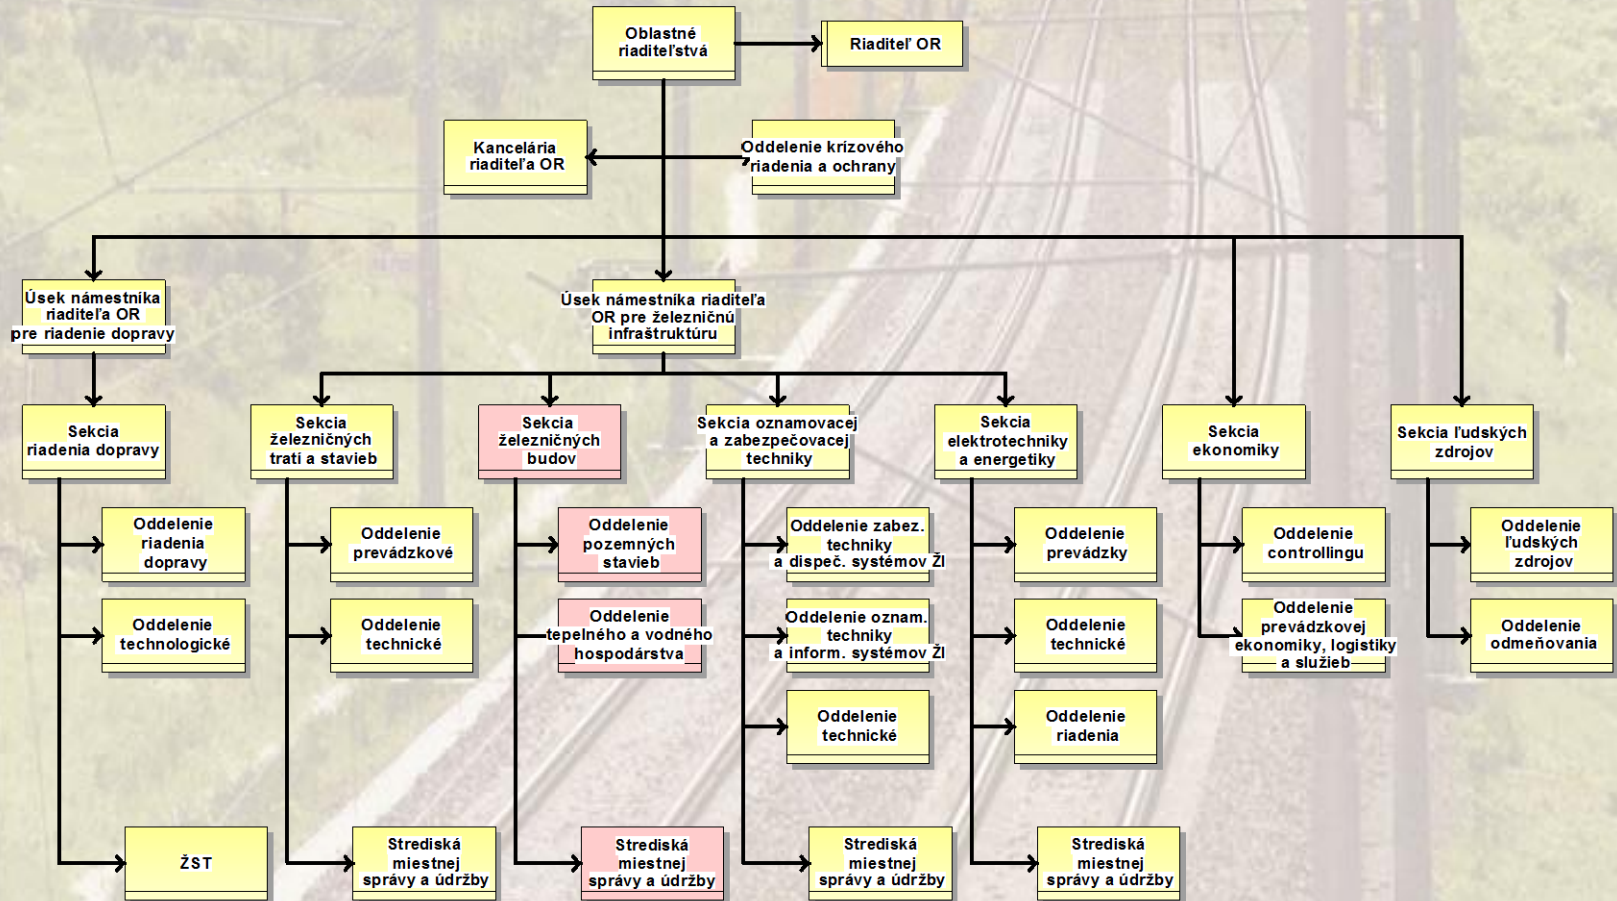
Oblastné riaditeľstvá

Riaditeľ OR

Kancelária riaditeľa OR

Oddelenie krízového riadenia a ochrany

Úsek námestnika riaditeľa OR pre riadenie dopravy

Úsek námestnika riaditeľa OR pre železničnú infraštruktúru

Sekcia riadenia dopravy

Sekcia železničných tratí a stavieb

Sekcia železničných budov

Sekcia oznamovacej a zabezpečovacej techniky

Sekcia elektrotechniky a energetiky

Sekcia ekonomiky

Sekcia ľudských zdrojov

Oddelenie riadenia dopravy

Oddelenie technologické

ŽST

Oddelenie prevádzkové

Oddelenie technické

Strediská miestnej správy a údržby

Oddelenie pozemných stavieb

Oddelenie tepelného a vodného hospodárstva

Strediská miestnej správy a údržby

Oddelenie zabez. techniky a dispeč. systémov ŽI

Oddelenie oznam. techniky a inform. systémov ŽI

Oddelenie technické

Strediská miestnej správy a údržby

Oddelenie prevádzky

Oddelenie technické

Oddelenie riadenia

Strediská miestnej správy a údržby

Oddelenie controllingu

Oddelenie prevádzkovej ekonomiky, logistiky a služieb

Oddelenie ľudských zdrojov

Oddelenie odmeňovania